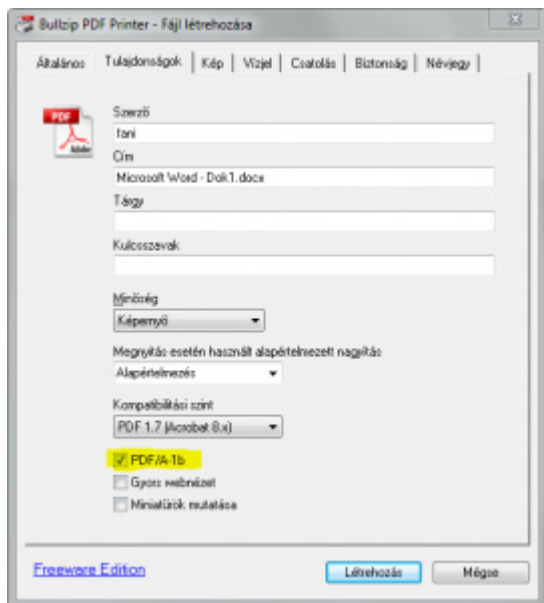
Bullzip PDF Printer - Fájl létrehozása

Általános | Tulajdonságok | Kép | Vízjel | Csatolás | Biztonság | Névjegy

PDF

Szerző
fani

Cím
Microsoft Word - Dok1.docx

Tárgy

Kulcsszavak

Minőség
Képernyő

Megnyitás esetén használt alapértelmezett nagyítás
Alapértelmezés

Kompatibilitási szint
PDF 1.7 (Acrobat 8.x)

PDF/A-1b
Gyors webnézet
Miniatűrök mutatása

Freeware Edition

Létrehozás
Mégse